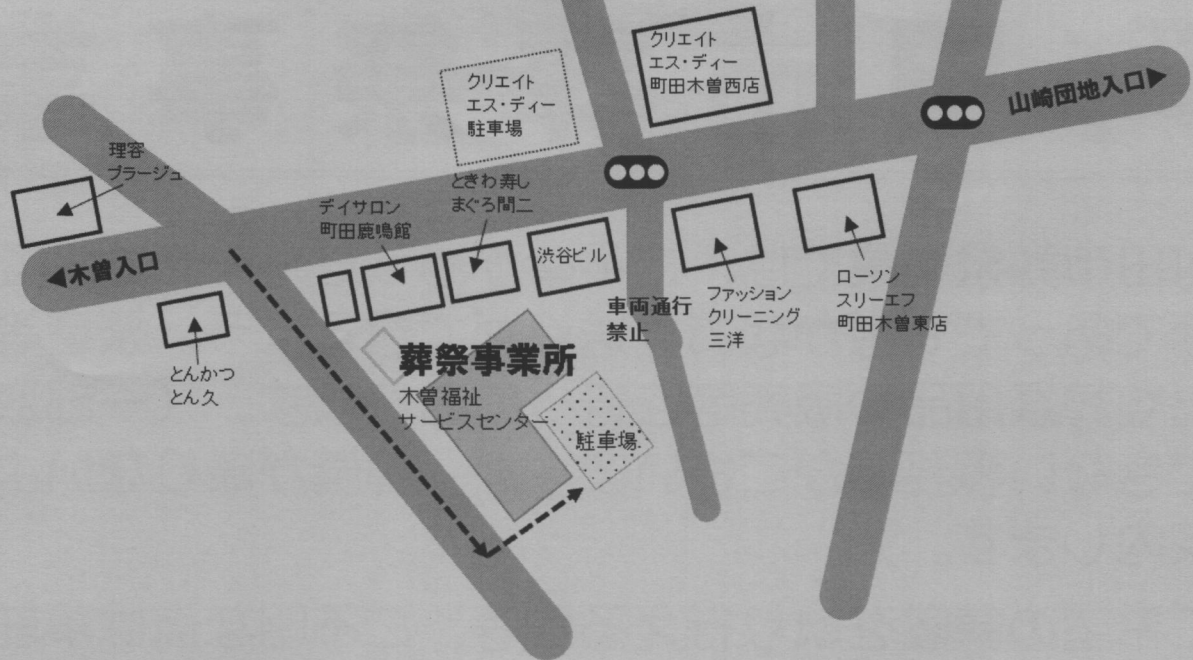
クリエイト
エス・ディー
町田木曽西店

クリエイト
エス・ディー
駐車場

山崎団地入口▶

理容
プラージュ

ときわ寿し
まぐろ問二

デイサロン
町田鹿鳴館

◀木曽入口

渋谷ビル

車両通行
禁止

ファッション
クリーニング
三洋

ローソン
スリーエフ
町田木曽東店

とんかつ
とん久

葬祭事業所
木曽福祉
サービスセンター

駐車場